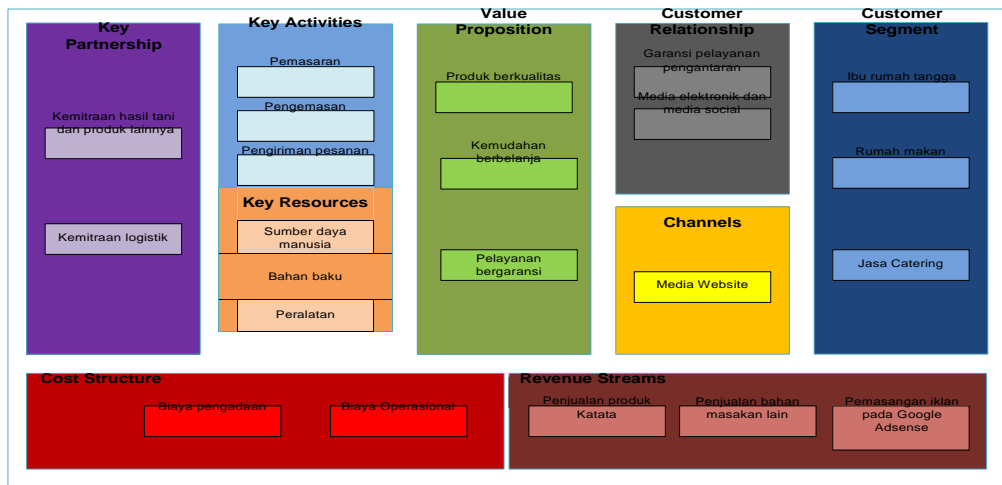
Key Partnership

Kemitraan hasil tani dan produk lainnya

Kemitraan logistik

Key Activities

Pemasaran

Pengemasan

Pengiriman pesanan

Key Resources

Sumber daya manusia

Bahan baku

Peralatan

Value Proposition

Produk berkualitas

Kemudahan berbelanja

Pelayanan bergaransi

Customer Relationship

Garansi pelayanan pengantaran

Media elektronik dan media social

Channels

Media Website

Customer Segment

Ibu rumah tangga

Rumah makan

Jasa Catering

Cost Structure

Biaya pengadaan

Biaya Operasional

Revenue Streams

Penjualan produk Katata

Penjualan bahan masakan lain

Pemasangan iklan pada Google Adsense